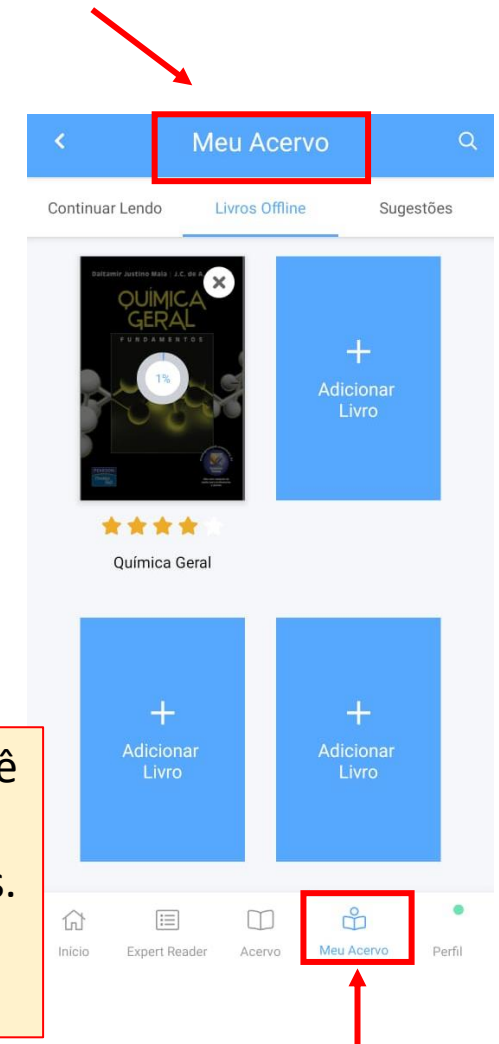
Meu Acervo

Continuar Lendo
Livros Offline
Sugestões

Daltamir Justino Maia · J.C. de A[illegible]
QUÍMICA GERAL
FUNDAMENTOS
1%

+
Adicionar Livro

Química Geral

+
Adicionar Livro

+
Adicionar Livro

ê

s.

Início
Expert Reader
Acervo
Meu Acervo
Perfil